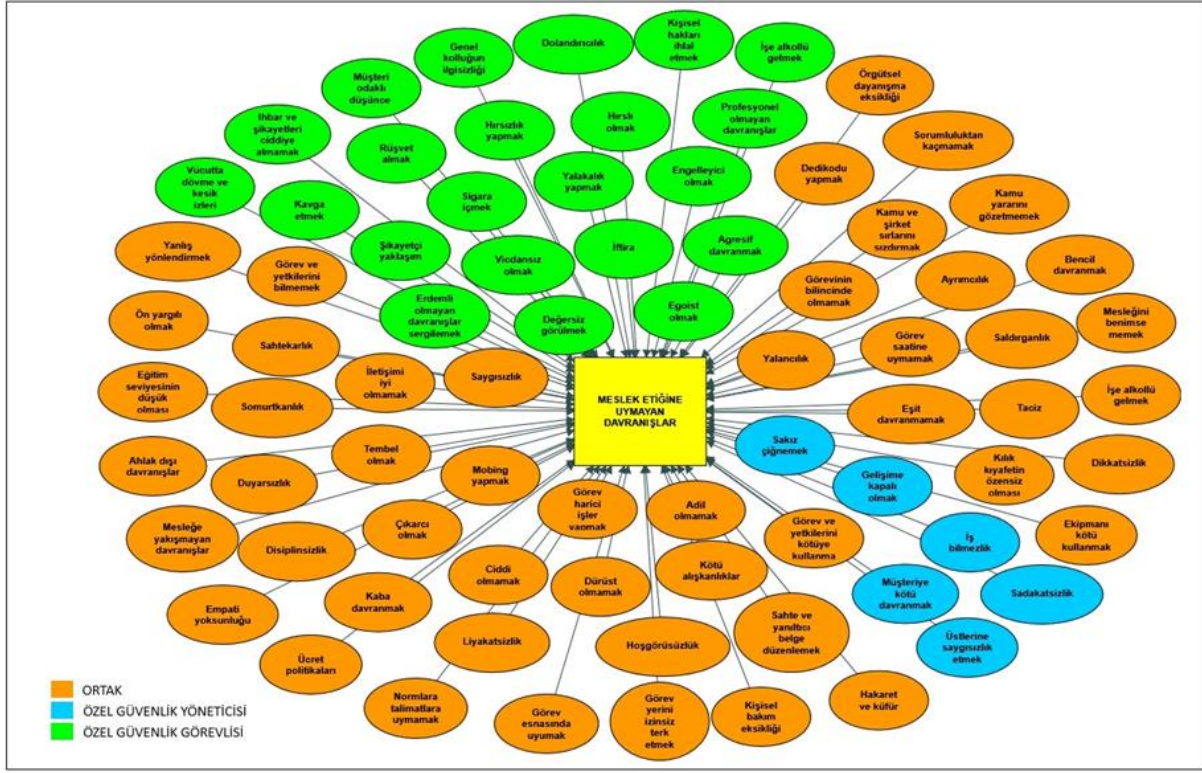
MESLEK ETİĞİNE UYMAYAN DAVRANIŞLAR

Dolandırıcılık
Kişisel hakları ihlal etmek
İşe alkollü gelmek
Genel kolluğun ilgisizliği
Müşteri odaklı düşünce
Örgütsel dayanışma eksikliği
Hırsızlık yapmak
Hırslı olmak
Profesyonel olmayan davranışlar
İhbar ve şikayetleri ciddiye almamak
Rüşvet almak
Sorumluluktan kaçmamak
Yalakalık yapmak
Engelleyici olmak
Dedikodu yapmak
Vücutta dövme ve kesik izleri
Sigara içmek
Kamu yararını gözetmemek
Kavga etmek
Kamu ve şirket sırlarını sızdırmak
Agresif davranmak
İftira
Şikayetçi yaklaşım
Vicdansız olmak
Yanlış yönlendirmek
Görev ve yetkilerini bilmemek
Bencil davranmak
Görevinin bilincinde olmamak
Ayrımcılık
Erdemli olmayan davranışlar sergilemek
Egoist olmak
Değersiz görülmek
Mesleğini benimse memek
Ön yargılı olmak
Sahtekarlık
Görev saatine uymamak
Saldırganlık
Yalancılık
İletişimi iyi olmamak
Saygısızlık
Eğitim seviyesinin düşük olması
Somurtkanlık
İşe alkollü gelmek
Eşit davranmamak
Taciz
Tembel olmak
Sakız çiğnemek
Ahlak dışı davranışlar
Duyarsızlık
Kılık kıyafetin özensiz olması
Dikkatsizlik
Mobing yapmak
Gelişime kapalı olmak
Görev harici işler yapmak
Adil olmamak
Mesleğe yakışmayan davranışlar
Disiplinsizlik
Çıkarcı olmak
Görev ve yetkilerini kötüye kullanma
İş bilmezlik
Ekipmanı kötü kullanmak
Ciddi olmamak
Kötü alışkanlıklar
Dürüst olmamak
Kaba davranmak
Müşteriye kötü davranmak
Sadakatsizlik
Empati yoksunluğu
Liyakatsizlik
Sahte ve yanıltıcı belge düzenlemek
Hoşgörüsüzlük
Üstlerine saygısızlık etmek
Ücret politikaları
Normlara talimatlara uymamak
Hakaret ve küfür
Görev yerini izinsiz terk etmek
Görev esnasında uyumak
Kişisel bakım eksikliği

ORTAK
ÖZEL GÜVENLİK YÖNETİCİSİ
ÖZEL GÜVENLİK GÖREVLİSİ